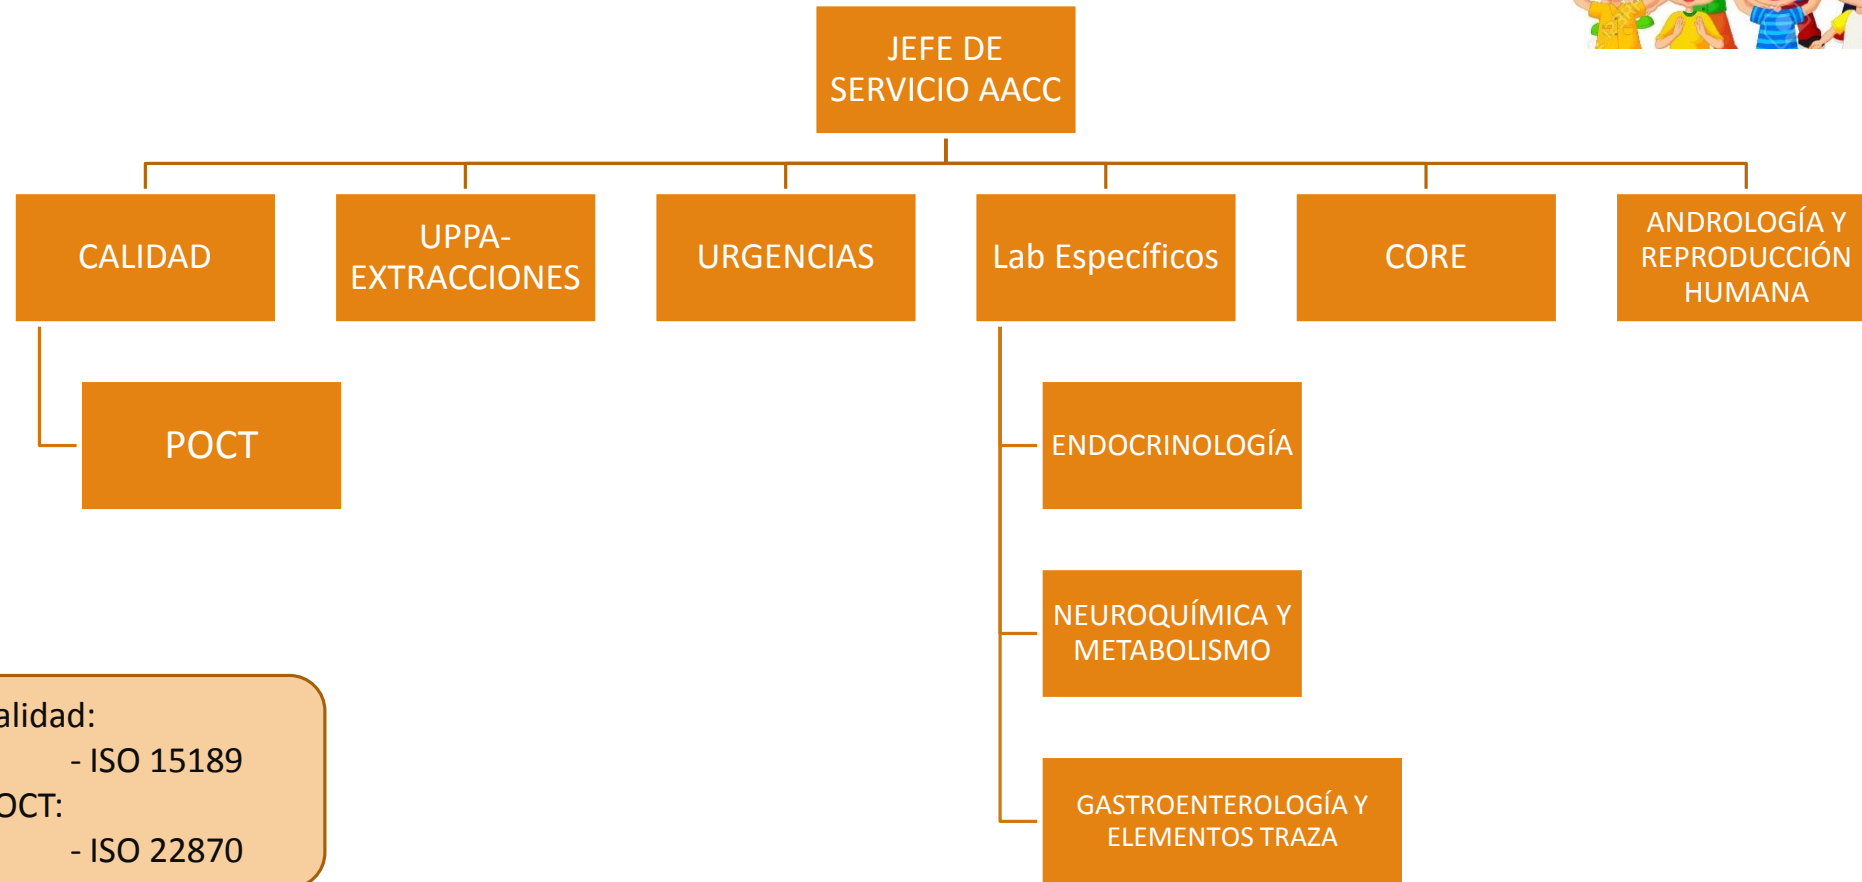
JEFE DE SERVICIO AACC

CALIDAD

UPPA-EXTRACCIONES

URGENCIAS

Lab Específicos

CORE

ANDROLOGÍA Y REPRODUCCIÓN HUMANA

POCT

ENDOCRINOLOGÍA

NEUROQUÍMICA Y METABOLISMO

GASTROENTEROLOGÍA Y ELEMENTOS TRAZA

alidad:
- ISO 15189
OCT:
- ISO 22870